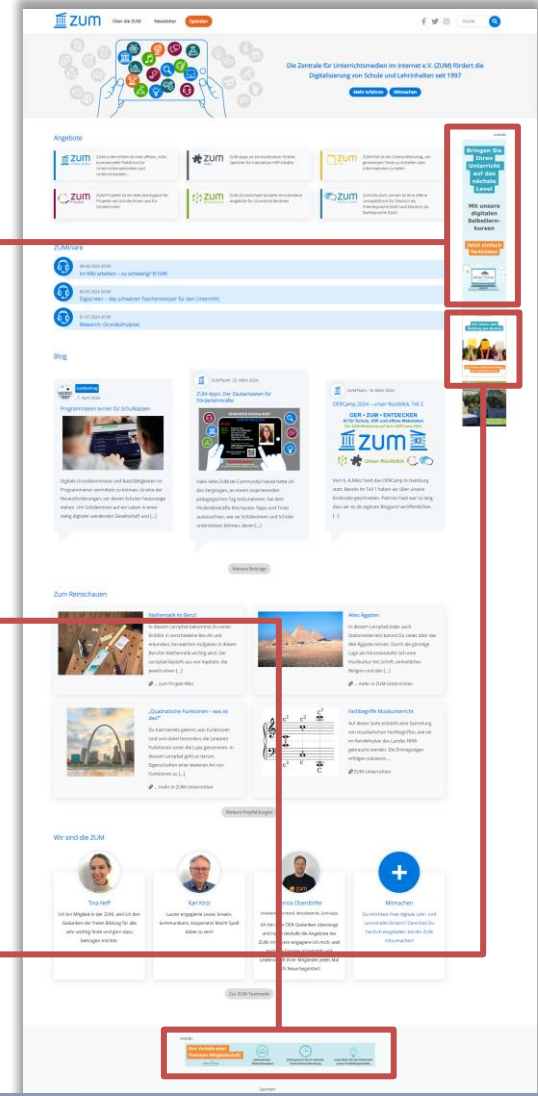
ZUM Über die ZUM Newsletter Spenden

Suche

Die Zentrale für Unterrichtsmedien im Internet e.V. (ZUM) fördert die Digitalisierung von Schule und Lehrinhalten seit 1997

Mehr erfahren Mitmachen

Angebote

ZUM

ZUM

ZUM

ZUM

ZUM

ZUM

ZUMinare

Im Wiki arbeiten – zu schwierig? Ich hilfe

Digiscreen – das schweizer Taschenmesser für den Unterricht

Relaunch: Grundschulspiel

Blog

Programmieren lernen für Schulklassen

ZUM Apps: Der Zauberkasten für Förderkreismedia

OERCamp 2024 – unser Rückblick, Teil 2

OER • ZUM • ENTDECKEN

ZUM

Unser Rückblick

Weitere Beiträge

Zum Reinschauen

Mathematik im Beruf

Altes Ägypten

„Quadratische Funktionen – was ist das?"

Fachbegriffe Musikunterricht

Weitere Empfehlungen

Wir sind die ZUM

Tina Neff

Karl Kirst

Patrick Oberdörfer

Mitmachen

Zu den ZUM Teamseiten

Bringen Sie Ihren Unterricht auf das nächste Level

Mit unseren digitalen Selbstlernkursen

Jetzt einfach fortbilden

Ihre Vorteile einer Premium-Mitgliedschaft

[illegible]